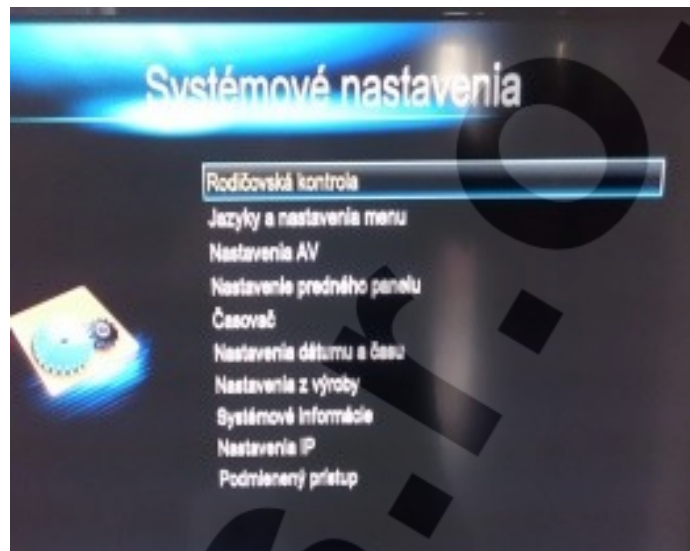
Systémové nastavenia

Rodičovská kontrola
Jazyky a nastavenia menu
Nastavenia AV
Nastavenie predného panelu
Časovač
Nastavenia dátumu a času
Nastavenia z výroby
Systémové informácie
Nastavenia IP
Podmienený prístup